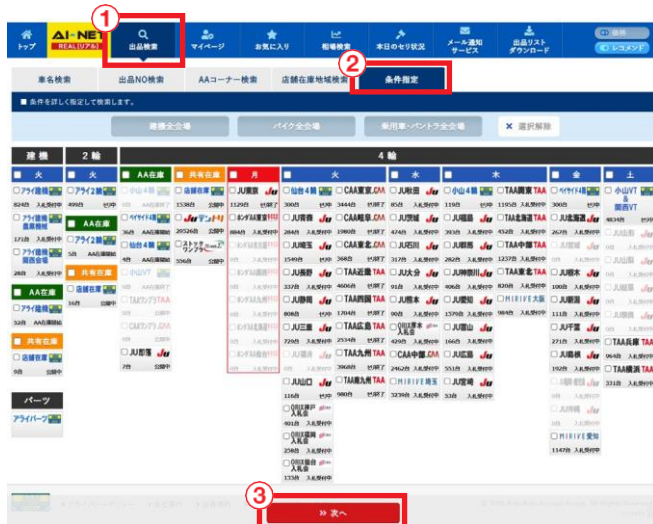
①
トップ
AI-NET REAL(リアル)
出品検索
マイページ
お気に入り
相場検索
本日のセリ状況
メール通知サービス
出品リストダウンロード
レコメンド

車名検索
出品NO検索
AAコーナー検索
店舗在庫地域検索
②
条件指定

■ 条件を詳しく指定して検索します。

建機全会場
バイク全会場
乗用車・バントラ全会場
✕ 選択解除

建機
2輪
4輪

火
火
AA在庫
共有在庫
月
火
水
木
金
土

アライ建機
アライ2輪
小山4輪
店舗在庫
JU栗原
仙台4輪
CAA東京
JU秋田
小山4輪
TAA四国
オークネット
小山VT
アライ建機 農業機械
AA在庫
オークネット
JUテンドリ
オークネット
JU岐阜
CAA中部
JU茨城
JU北海道
TAA北海道
JU北海道
&関西VT
アライ建機 関西会場
アライ2輪
仙台4輪
ストックワンプ
JU埼玉
CAA東北
JU石川
JU群馬
TAA中部
JU香川
AA在庫
共有在庫
小山VT
JU長野
TAA近畿
JU神奈川
TAA東北
JU栃木
アライ建機
店舗在庫
TAAワンプラ
JU静岡
TAA四国
JU熊本
MIRIVE大阪
JU新潟
共有在庫
CAAワンプラ
JU三重
TAA広島
USS東京 入札会
JU富山
JU千葉
店舗在庫
JU那覇
JU岡山
TAA九州
CAA中京
JU岩手
JU福岡
TAA兵庫
JU山口
TAA南九州
MIRIVE埼玉
JU宮崎
JU佐賀
TAA横浜
USS東京 入札会
MIRIVE愛知
パーツ
アライパーツ
③
» 次へ